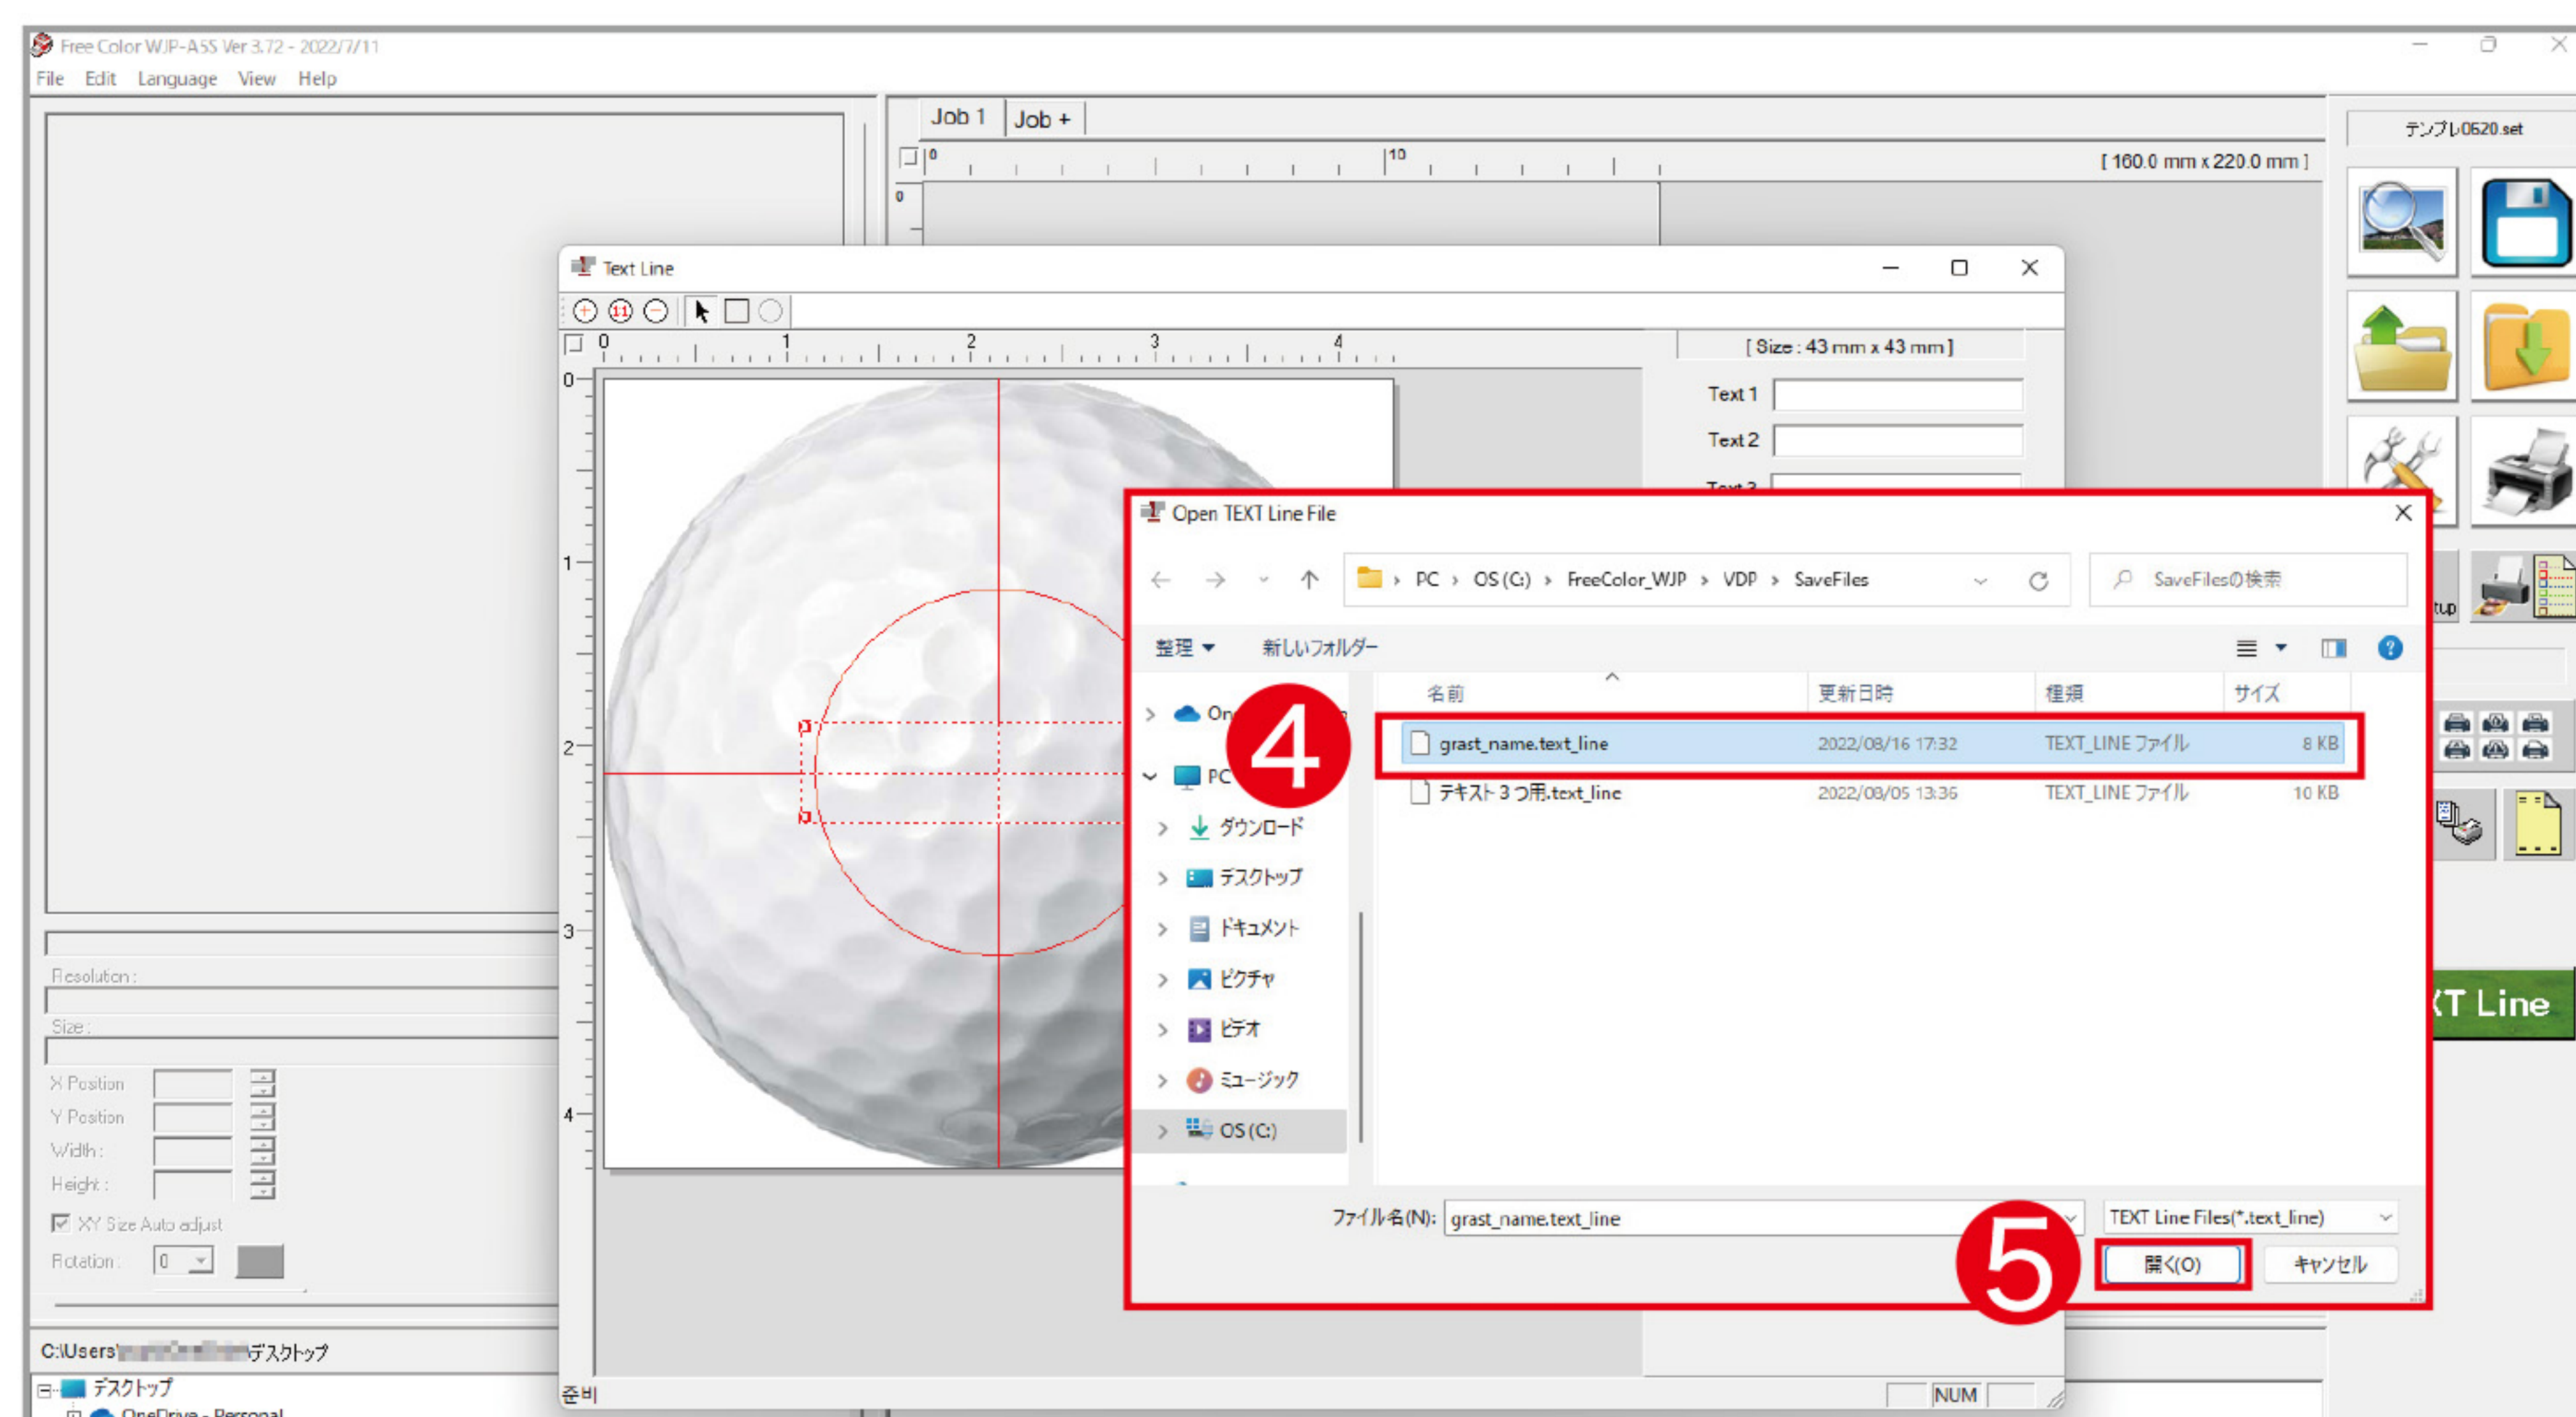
Free Color WJP-A5S Ver 3.72 - 2022/7/11
File Edit Language View Help

Job 1 Job +
テンプレ0620.set
[ 160.0 mm x 220.0 mm ]

Text Line
[ Size : 43 mm x 43 mm ]
Text 1
Text 2
Text 3

Open TEXT Line File
PC › OS (C:) › FreeColor_WJP › VDP › SaveFiles
SaveFilesの検索
整理 ▾ 新しいフォルダー
On
PC
ダウンロード
デスクトップ
ドキュメント
ピクチャ
ビデオ
ミュージック
OS (C:)

| 名前 | 更新日時 | 種類 | サイズ |
|---|---|---|---|
| grast_name.text_line | 2022/08/16 17:32 | TEXT_LINE ファイル | 8 KB |
| テキスト３つ用.text_line | 2022/08/05 13:36 | TEXT_LINE ファイル | 10 KB |

4
ファイル名(N): grast_name.text_line
TEXT Line Files(*.text_line)
5
開く(O) キャンセル

Resolution :
Size :
X Position
Y Position
Width :
Height :
XY Size Auto adjust
Rotation : 0
C:\Users\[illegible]\デスクトップ
デスクトップ
OneDrive - Personal
준비
NUM
tup
XT Line